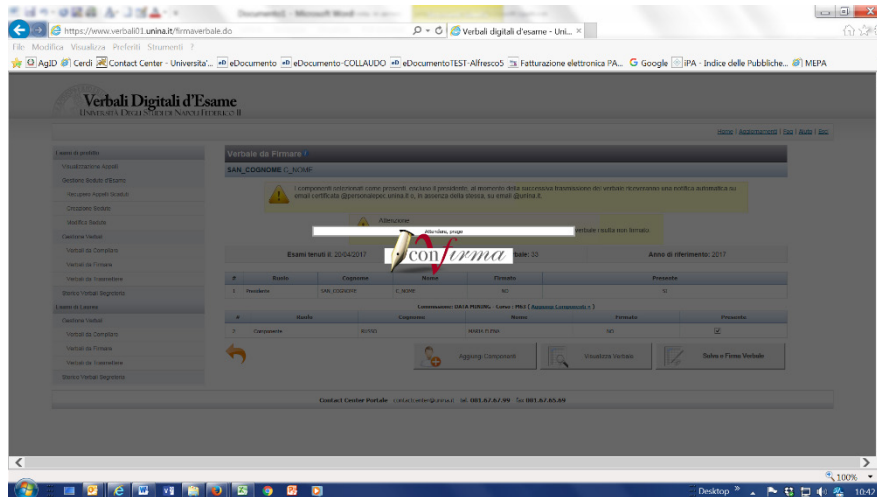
Documento1 - Microsoft Word

https://www.verbali01.unina.it/firmaverbale.do

Verbali digitali d'esame - Uni... ×

File Modifica Visualizza Preferiti Strumenti ?

AgID Cerdi Contact Center - Universita'... eDocumento eDocumento-COLLAUDO eDocumentoTEST-Alfresco5 Fatturazione elettronica PA... Google IPA - Indice delle Pubbliche... MEPA

Verbali Digitali d'Esame
Università degli Studi di Napoli Federico II

Home | Aggiornamenti | Faq | Aiuto | Esci

Verbale da Firmare

SAN_COGNOME C_NOME

I componenti selezionati come presenti, escluso il presidente, al momento della successiva trasmissione dei verbali riceveranno una notifica automatica su email certificata @personalepec.unina.it o, in assenza della stessa, su email @unina.it

Attenzione

verbale risulta non firmato

Attendere, prego

confirma

Esami tenuti il: 20/04/2017

Anno di riferimento: 2017

| # | Ruolo | Cognome | Nome | Firmato | Presente |
|---|---|---|---|---|---|
| 1 | Presidente | SAN_COGNOME | C_NOME | NO | SI |

Commissione: DATA PUNUNL - Corso : PA2 ( Aggiunge Componenti + )

| # | Ruolo | Cognome | Nome | Firmato | Presente |
|---|---|---|---|---|---|
| 2 | Componente | RUVVO | MARIA ELENA | NO | ☑ |

Aggiungi Componenti

Visualizza Verbale

Salva e Firma Verbale

Contact Center Portale contactcenter@unina.it tel. 081.67.67.99 fax 081.67.65.69

100%

Desktop

10:42